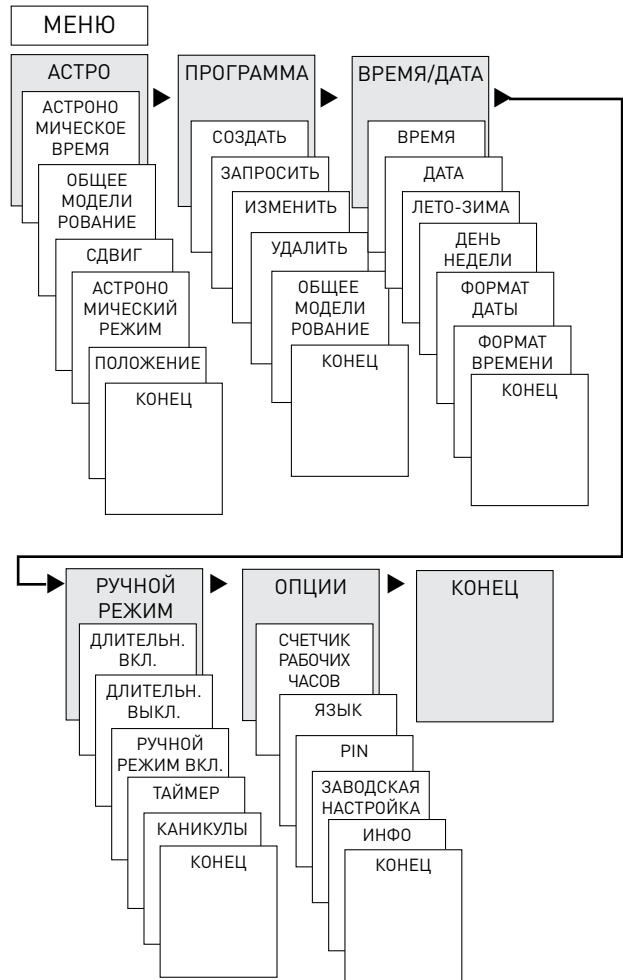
МЕНЮ

АСТРО

АСТРОНОМИЧЕСКОЕ ВРЕМЯ

ОБЩЕЕ МОДЕЛИРОВАНИЕ

СДВИГ

АСТРОНОМИЧЕСКИЙ РЕЖИМ

ПОЛОЖЕНИЕ

КОНЕЦ

ПРОГРАММА

СОЗДАТЬ

ЗАПРОСИТЬ

ИЗМЕНИТЬ

УДАЛИТЬ

ОБЩЕЕ МОДЕЛИРОВАНИЕ

КОНЕЦ

ВРЕМЯ/ДАТА

ВРЕМЯ

ДАТА

ЛЕТО-ЗИМА

ДЕНЬ НЕДЕЛИ

ФОРМАТ ДАТЫ

ФОРМАТ ВРЕМЕНИ

КОНЕЦ

РУЧНОЙ РЕЖИМ

ДЛИТЕЛЬН. ВКЛ.

ДЛИТЕЛЬН. ВЫКЛ.

РУЧНОЙ РЕЖИМ ВКЛ.

ТАЙМЕР

КАНИКУЛЫ

КОНЕЦ

ОПЦИИ

СЧЕТЧИК РАБОЧИХ ЧАСОВ

ЯЗЫК

PIN

ЗАВОДСКАЯ НАСТРОЙКА

ИНФО

КОНЕЦ

КОНЕЦ